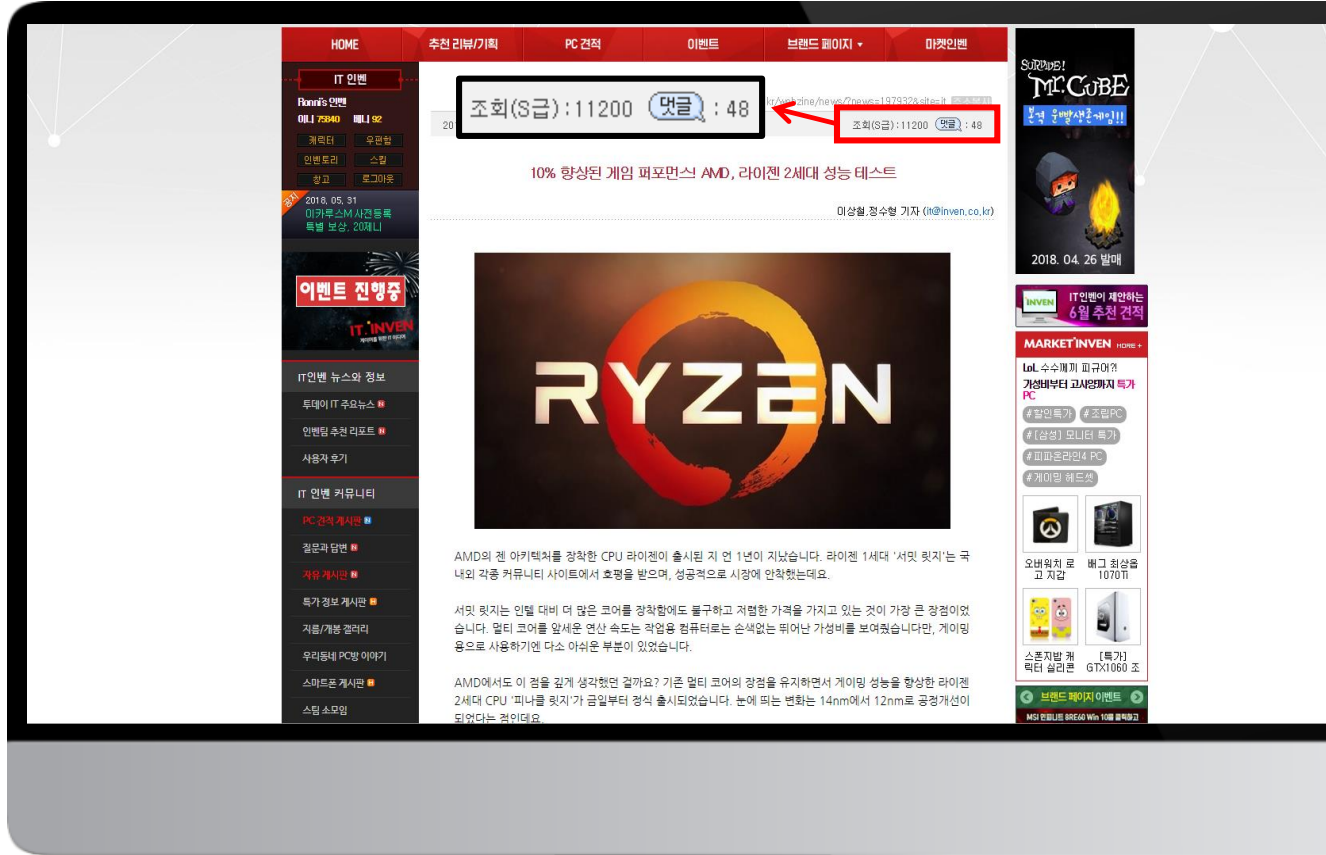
HOME 추천 리뷰/기획 PC 견적 이벤트 브랜드 페이지 ▾ 마켓인벤

IT 인벤
Ronni's 인벤
이니 75840 베니 92
캐릭터 우편함
인벤토리 스킬
창고 로그아웃

공지 2018. 05. 31 이카루스M 사전등록 특별 보상, 20제니

이벤트 진행중
IT.INVEN

IT인벤 뉴스와 정보
투데이 IT 주요뉴스 N
인벤팀 추천 리포트 N
사용자 후기

IT 인벤 커뮤니티
PC 견적 게시판 N
질문과 답변 N
자유 게시판 N
특가 정보 게시판 N
지름/개봉 갤러리
우리동네 PC방 이야기
스마트폰 게시판 N
스팀 소모임

조회(S급) : 11200 댓글 : 48

kr/webzine/news/?news=197932&site=it

20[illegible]

조회(S급) : 11200 댓글 : 48

10% 향상된 게임 퍼포먼스 AMD, 라이젠 2세대 성능 테스트

이상철,정수형 기자 (it@inven.co.kr)

RYZEN

AMD의 젠 아키텍처를 장착한 CPU 라이젠이 출시된 지 언 1년이 지났습니다. 라이젠 1세대 '서밋 릿지'는 국내외 각종 커뮤니티 사이트에서 호평을 받으며, 성공적으로 시장에 안착했는데요.

서밋 릿지는 인텔 대비 더 많은 코어를 장착함에도 불구하고 저렴한 가격을 가지고 있는 것이 가장 큰 장점이었습니다. 멀티 코어를 앞세운 연산 속도는 작업용 컴퓨터로는 손색없는 뛰어난 가성비를 보여줬습니다만, 게이밍용으로 사용하기엔 다소 아쉬운 부분이 있었습니다.

AMD에서도 이 점을 깊게 생각했던 걸까요? 기존 멀티 코어의 장점을 유지하면서 게이밍 성능을 향상한 라이젠 2세대 CPU '피나클 릿지'가 금일부터 정식 출시되었습니다. 눈에 띄는 변화는 14nm에서 12nm로 공정개선이 되었다는 점인데요.

SURPRISE! Mr.CUBE
본격 운빨생존게임!!
2018. 04. 26 발매

INVEN IT인벤이 제안하는 6월 추천 견적

MARKET INVEN MORE +
LoL 수수께끼 피규어?!
가성비부터 고사양까지 특가 PC
#할인특가 #조립PC
#[삼성] 모니터 특가
#피파온라인4 PC
#게이밍 헤드셋
오버워치 로고 지갑
배그 최상옵 1070Ti
스폰지밥 캐릭터 실리콘
[특가] GTX1060 조

브랜드 페이지 이벤트
MSI 인피니트 8RE60 Win 10를 클릭하고